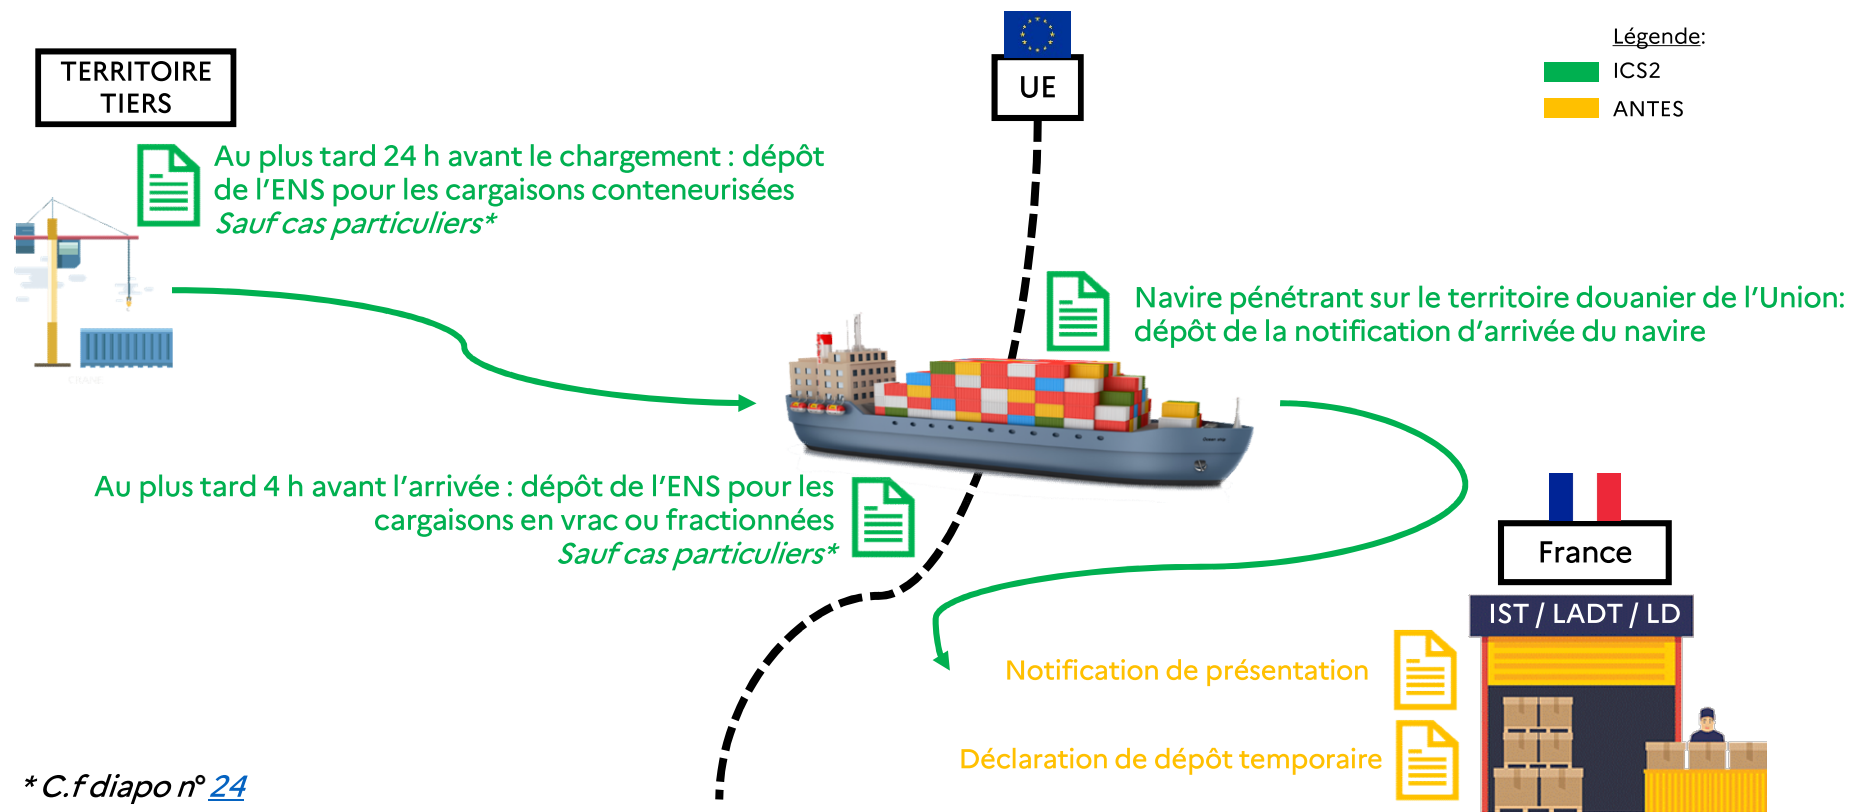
TERRITOIRE TIERS

UE

Légende:
ICS2
ANTES

Au plus tard 24 h avant le chargement : dépôt de l'ENS pour les cargaisons conteneurisées
Sauf cas particuliers*

Navire pénétrant sur le territoire douanier de l'Union: dépôt de la notification d'arrivée du navire

Au plus tard 4 h avant l'arrivée : dépôt de l'ENS pour les cargaisons en vrac ou fractionnées
Sauf cas particuliers*

France

IST / LADT / LD

Notification de présentation

Déclaration de dépôt temporaire

* C.f diapo n° 24